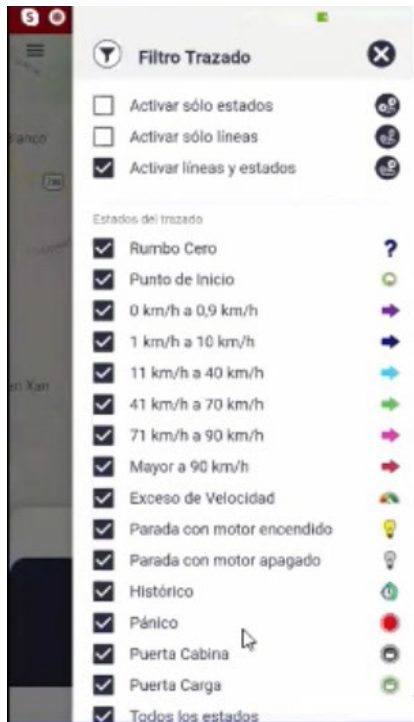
Filtro Trazado

Activar sólo estados
Activar sólo líneas
Activar líneas y estados

Estados del trazado
Rumbo Cero
Punto de Inicio
0 km/h a 0,9 km/h
1 km/h a 10 km/h
11 km/h a 40 km/h
41 km/h a 70 km/h
71 km/h a 90 km/h
Mayor a 90 km/h
Exceso de Velocidad
Parada con motor encendido
Parada con motor apagado
Histórico
Pánico
Puerta Cabina
Puerta Carga
Todos los estados